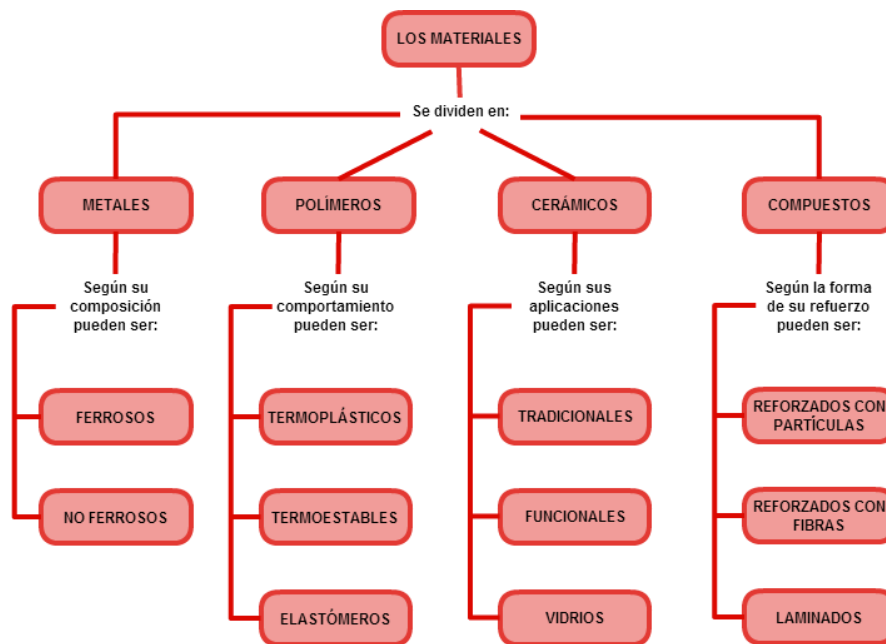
LOS MATERIALES

Se dividen en:

METALES

Según su composición pueden ser:

FERROSOS

NO FERROSOS

POLÍMEROS

Según su comportamiento pueden ser:

TERMOPLÁSTICOS

TERMOESTABLES

ELASTÓMEROS

CERÁMICOS

Según sus aplicaciones pueden ser:

TRADICIONALES

FUNCIONALES

VIDRIOS

COMPUESTOS

Según la forma de su refuerzo pueden ser:

REFORZADOS CON PARTÍCULAS

REFORZADOS CON FIBRAS

LAMINADOS